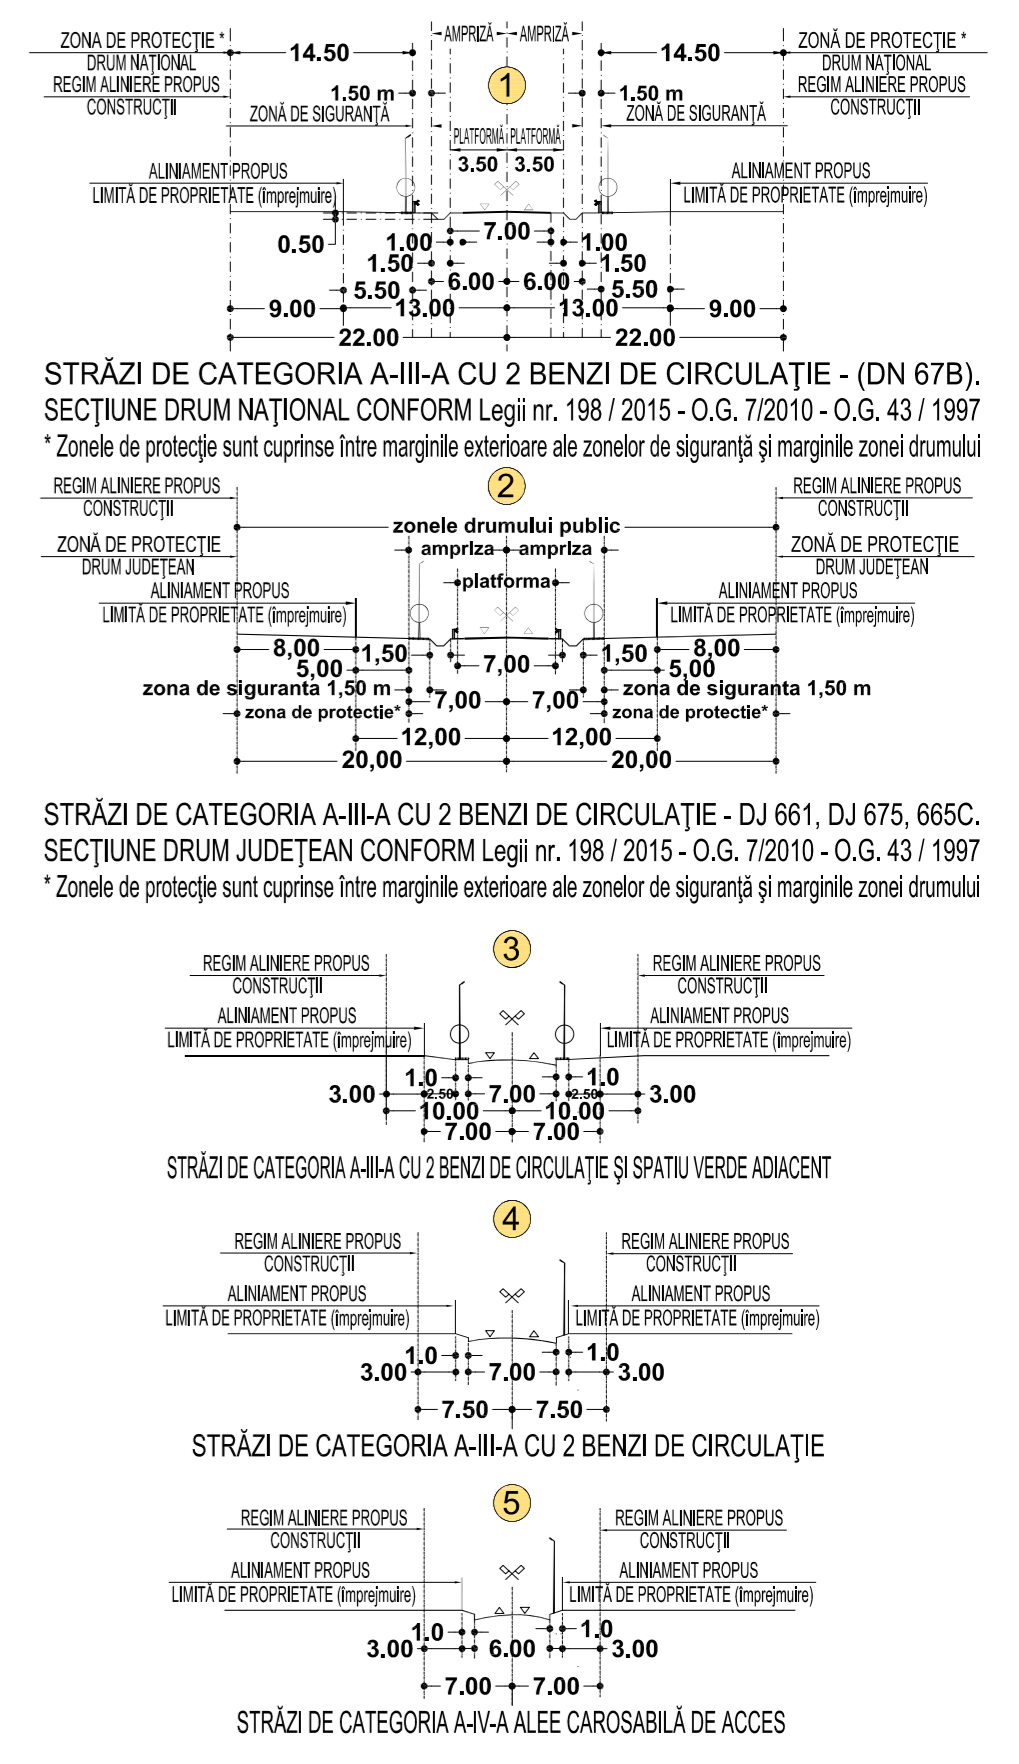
ZONA DE PROTECȚIE *
DRUM NAȚIONAL
REGIM ALINIERE PROPUS
CONSTRUCȚII

14.50
AMPRIZĂ
AMPRIZĂ
14.50

ZONĂ DE PROTECȚIE *
DRUM NAȚIONAL
REGIM ALINIERE PROPUS
CONSTRUCȚII

1

1.50 m
ZONĂ DE SIGURANȚĂ
1.50 m
ZONĂ DE SIGURANȚĂ

PLATFORMĂ
PLATFORMĂ
3.50
3.50

ALINIAMENT PROPUS
LIMITĂ DE PROPRIETATE (împrejmuire)
ALINIAMENT PROPUS
LIMITĂ DE PROPRIETATE (împrejmuire)

0.50
1.00
7.00
1.00
1.50
1.50
6.00
6.00
5.50
5.50
9.00
13.00
13.00
9.00
22.00
22.00

STRĂZI DE CATEGORIA A-III-A CU 2 BENZI DE CIRCULAŢIE - (DN 67B).
SECŢIUNE DRUM NAŢIONAL CONFORM Legii nr. 198 / 2015 - O.G. 7/2010 - O.G. 43 / 1997
* Zonele de protecţie sunt cuprinse între marginile exterioare ale zonelor de siguranţă şi marginile zonei drumului

REGIM ALINIERE PROPUS
CONSTRUCŢII
2
REGIM ALINIERE PROPUS
CONSTRUCŢII

zonele drumului public
ZONĂ DE PROTECŢIE
DRUM JUDEŢEAN
amprIza
amprIza
ZONĂ DE PROTECŢIE
DRUM JUDEŢEAN
ALINIAMENT PROPUS
platforma
ALINIAMENT PROPUS
LIMITĂ DE PROPRIETATE (împrejmuire)
LIMITĂ DE PROPRIETATE (împrejmuire)

8,00
1,50
1,50
8,00
5,00
7,00
5,00
zona de siguranta 1,50 m
7,00
7,00
zona de siguranta 1,50 m
zona de protectie*
zona de protectie*
12,00
12,00
20,00
20,00

STRĂZI DE CATEGORIA A-III-A CU 2 BENZI DE CIRCULAŢIE - DJ 661, DJ 675, 665C.
SECŢIUNE DRUM JUDEŢEAN CONFORM Legii nr. 198 / 2015 - O.G. 7/2010 - O.G. 43 / 1997
* Zonele de protecţie sunt cuprinse între marginile exterioare ale zonelor de siguranţă şi marginile zonei drumului

3
REGIM ALINIERE PROPUS
CONSTRUCŢII
REGIM ALINIERE PROPUS
CONSTRUCŢII
ALINIAMENT PROPUS
LIMITĂ DE PROPRIETATE (împrejmuire)
ALINIAMENT PROPUS
LIMITĂ DE PROPRIETATE (împrejmuire)

1.0
1.0
3.00
2.50
7.00
2.50
3.00
10.00
10.00
7.00
7.00

STRĂZI DE CATEGORIA A-III-A CU 2 BENZI DE CIRCULAŢIE ŞI SPATIU VERDE ADIACENT

4
REGIM ALINIERE PROPUS
CONSTRUCŢII
REGIM ALINIERE PROPUS
CONSTRUCŢII
ALINIAMENT PROPUS
LIMITĂ DE PROPRIETATE (împrejmuire)
ALINIAMENT PROPUS
LIMITĂ DE PROPRIETATE (împrejmuire)

1.0
1.0
3.00
7.00
3.00
7.50
7.50

STRĂZI DE CATEGORIA A-III-A CU 2 BENZI DE CIRCULAŢIE

5
REGIM ALINIERE PROPUS
CONSTRUCŢII
REGIM ALINIERE PROPUS
CONSTRUCŢII
ALINIAMENT PROPUS
LIMITĂ DE PROPRIETATE (împrejmuire)
ALINIAMENT PROPUS
LIMITĂ DE PROPRIETATE (împrejmuire)

1.0
1.0
3.00
6.00
3.00
7.00
7.00

STRĂZI DE CATEGORIA A-IV-A ALEE CAROSABILĂ DE ACCES